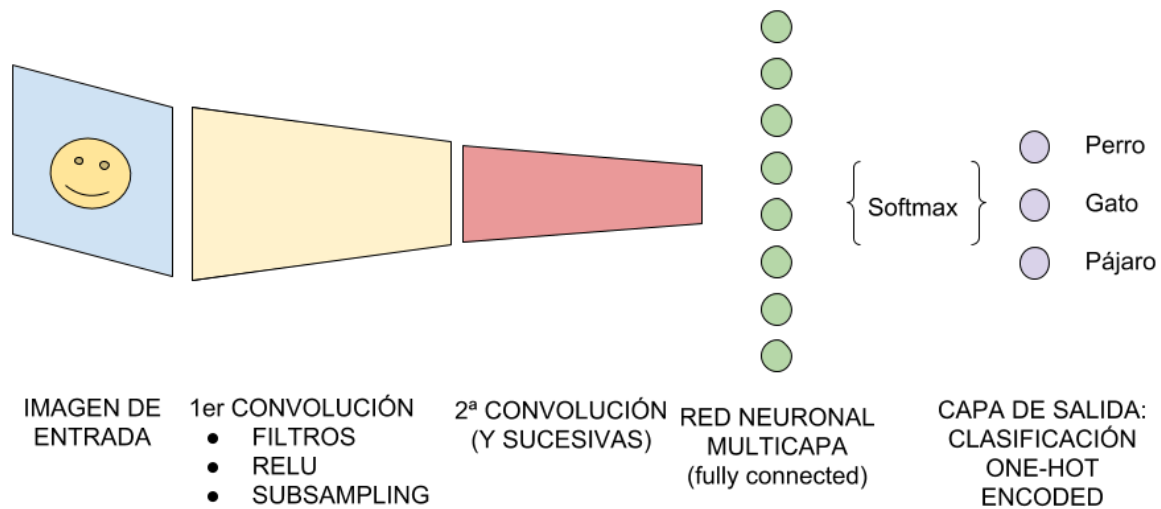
Softmax

Perro

Gato

Pájaro

IMAGEN DE ENTRADA

1er CONVOLUCIÓN
- FILTROS
- RELU
- SUBSAMPLING

2ª CONVOLUCIÓN (Y SUCESIVAS)

RED NEURONAL MULTICAPA (fully connected)

CAPA DE SALIDA: CLASIFICACIÓN ONE-HOT ENCODED